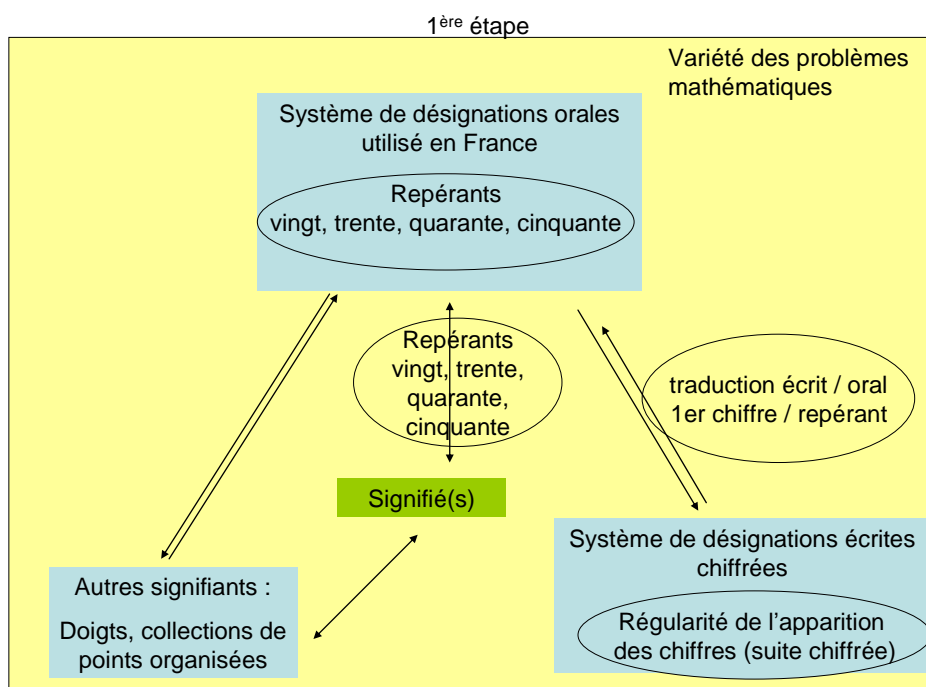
1$^{ère}$ étape

Variété des problèmes mathématiques

Système de désignations orales utilisé en France

Repérants
vingt, trente, quarante, cinquante

Repérants
vingt, trente, quarante, cinquante

traduction écrit / oral
1er chiffre / repérant

Signifié(s)

Système de désignations écrites chiffrées

Régularité de l'apparition des chiffres (suite chiffrée)

Autres signifiants :

Doigts, collections de points organisées